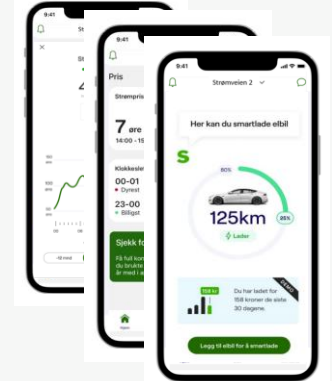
9:41

St

150

100

50

0

Pris

Strømpris

7 øre

14:00 - 15

Klokkesle

00-01

Dyrest

23-00

Billigst

Sjekk fo

På full kon du bruke år med i

Hjem

9:41

Strømveien 2

Her kan du smartlade elbil

S

80%

125km

Lader

25%

DEMO

Du har ladet for 158 kroner de siste 30 dagene.

Logg til elbil for å smartlade